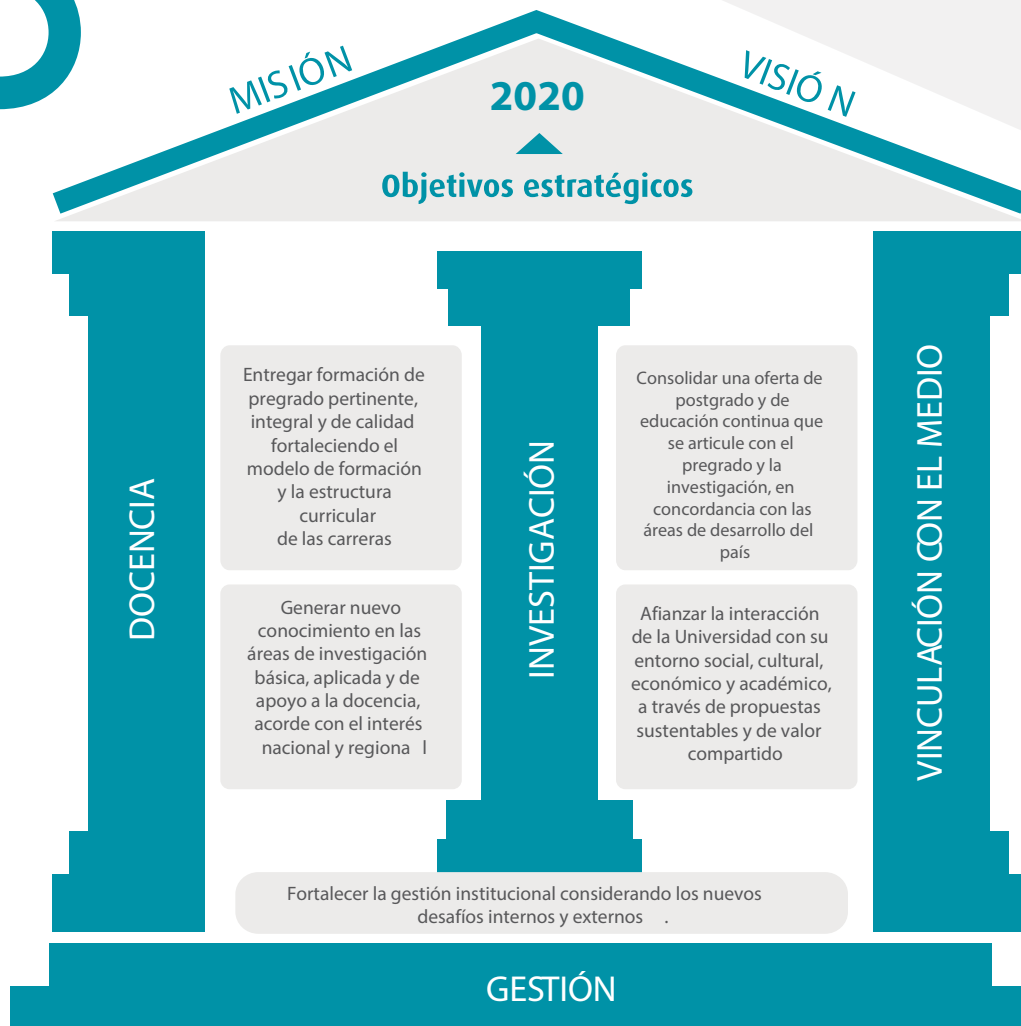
MISIÓN

2020

VISIÓ N

Objetivos estratégicos

DOCENCIA

Entregar formación de pregrado pertinente, integral y de calidad fortaleciendo el modelo de formación y la estructura curricular de las carreras

Generar nuevo conocimiento en las áreas de investigación básica, aplicada y de apoyo a la docencia, acorde con el interés nacional y regiona l

INVESTIGACIÓN

Consolidar una oferta de postgrado y de educación continua que se articule con el pregrado y la investigación, en concordancia con las áreas de desarrollo del país

Afianzar la interacción de la Universidad con su entorno social, cultural, económico y académico, a través de propuestas sustentables y de valor compartido

VINCULACIÓN CON EL MEDIO

Fortalecer la gestión institucional considerando los nuevos desafíos internos y externos .

GESTIÓN